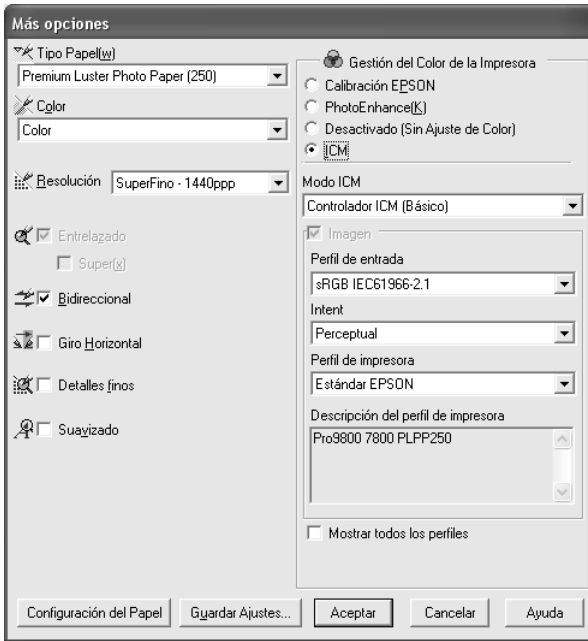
Más opciones

Tipo Papel(w)
Premium Luster Photo Paper (250)
Color
Color
Resolución SuperFino - 1440ppp
Entrelazado
Super(x)
Bidireccional
Giro Horizontal
Detalles finos
Suavizado

Gestión del Color de la Impresora
Calibración EPSON
PhotoEnhance(K)
Desactivado (Sin Ajuste de Color)
ICM
Modo ICM
Controlador ICM (Básico)
Imagen
Perfil de entrada
sRGB IEC61966-2.1
Intent
Perceptual
Perfil de impresora
Estándar EPSON
Descripción del perfil de impresora
Pro9800 7800 PLPP250
Mostrar todos los perfiles

Configuración del Papel
Guardar Ajustes...
Aceptar
Cancelar
Ayuda